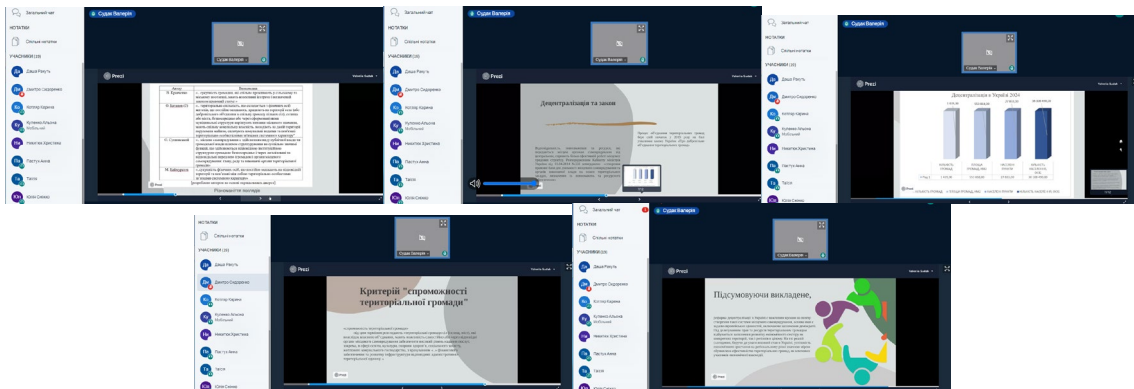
Загальний чат
Судак Валерія
НОТАТКИ
Спільні нотатки
УЧАСНИКИ (10)
Даша Реуць
Дмитро Сидоренко
Котляр Карина
Кулинко Альона
Никитюк Христина
Пастух Анна
Тасся
Юлія Сивиць
Prezi
Судак Валерія
Децентралізація та закон
Децентралізація в Україні 2024
Критерії "спроможності територіальної громади"
Підсумовуючи викладене,